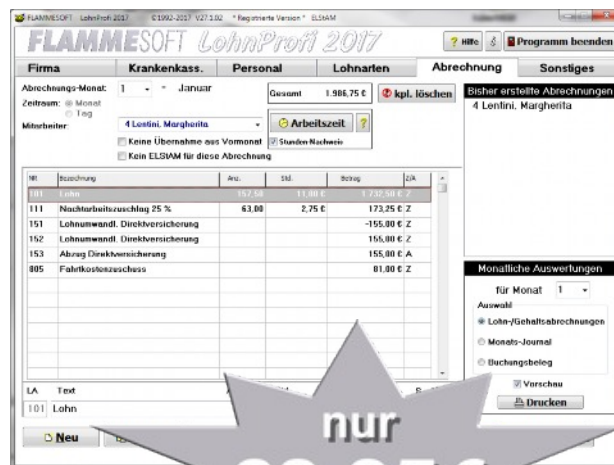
FLAMMESOFT LohnProfi 2017 ©1992-2017 V27.3.02 * Registrierte Version * ELStAM

FLAMMESOFT LohnProfi 2017

? Hilfe | $ | Programm beenden

Firma | Krankenkass. | Personal | Lohnarten | Abrechnung | Sonstiges

Abrechnungs-Monat: 1 Januar

Zeitraum: Monat Tag

Gesamt 1.986,75 €

kpl. löschen

Mitarbeiter: 4 Lentini, Margherita

Arbeitszeit ?

Keine Übernahme aus Vormonat

Stunden-Nachweis

Kein ELStAM für diese Abrechnung

Bisher erstellte Abrechnungen

4 Lentini, Margherita

| NR | Bezeichnung | Anz. | Std. | Betrag | Z/A |
|---|---|---|---|---|---|
| 101 | Lohn | 157,50 | 11,00 € | 1.732,50 € | Z |
| 111 | Nachtarbeitszuschlag 25 % | 63,00 | 2,75 € | 173,25 € | Z |
| 151 | Lohnumwandl. Direktversicherung | | | -155,00 € | Z |
| 152 | Lohnumwandl. Direktversicherung | | | 155,00 € | Z |
| 153 | Abzug Direktversicherung | | | 155,00 € | A |
| 805 | Fahrtkostenzuschuss | | | 81,00 € | Z |

Monatliche Auswertungen

für Monat 1

Auswahl

Lohn-/Gehaltsabrechnungen

Monats-Journal

Buchungsbeleg

Vorschau

Drucken

LA Text

101 Lohn

Neu

nur

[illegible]